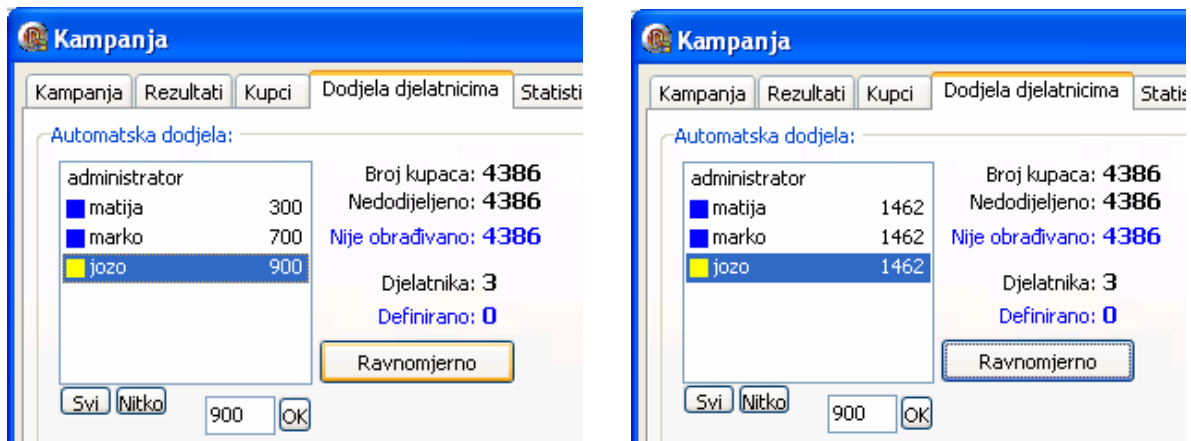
Kampanja

Kampanja | Rezultati | Kupci | Dodjela djelatnicima | Statisti

Automatska dodjela:

administrator
matija 300
marko 700
jozo 900

Broj kupaca: 4386
Nedodijeljeno: 4386
Nije obrađivano: 4386

Djelatnika: 3
Definirano: 0

Ravnomjerno

Svi | Nitko | 900 | OK

Kampanja

Kampanja | Rezultati | Kupci | Dodjela djelatnicima | Statis

Automatska dodjela:

administrator
matija 1462
marko 1462
jozo 1462

Broj kupaca: 4386
Nedodijeljeno: 4386
Nije obrađivano: 4386

Djelatnika: 3
Definirano: 0

Ravnomjerno

Svi | Nitko | 900 | OK